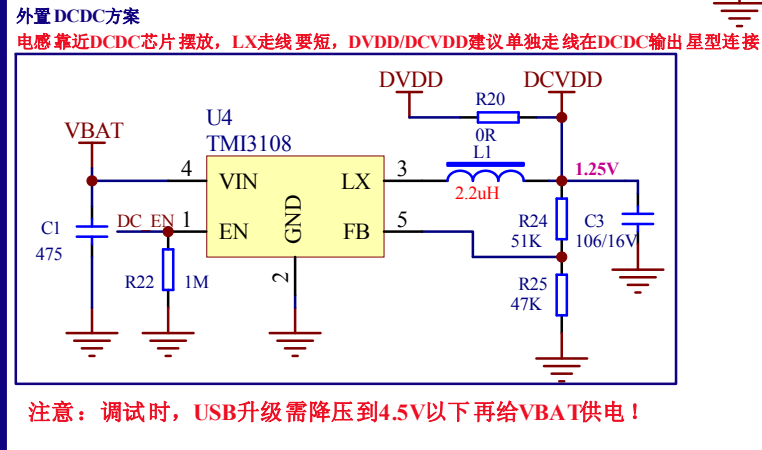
外置DCDC方案

电感靠近DCDC芯片摆放，LX走线要短，DVDD/DCVDD建议单独走线在DCDC输出星型连接

DVDD
DCVDD
R20
0R
VBAT
U4
TMI3108
L1
4
VIN
LX
3
2.2uH
1.25V
C1
475
DC_EN
1
EN
GND
FB
5
R24
51K
C3
106/16V
R22
1M
2
R25
47K

注意：调试时，USB升级需降压到4.5V以下再给VBAT供电！